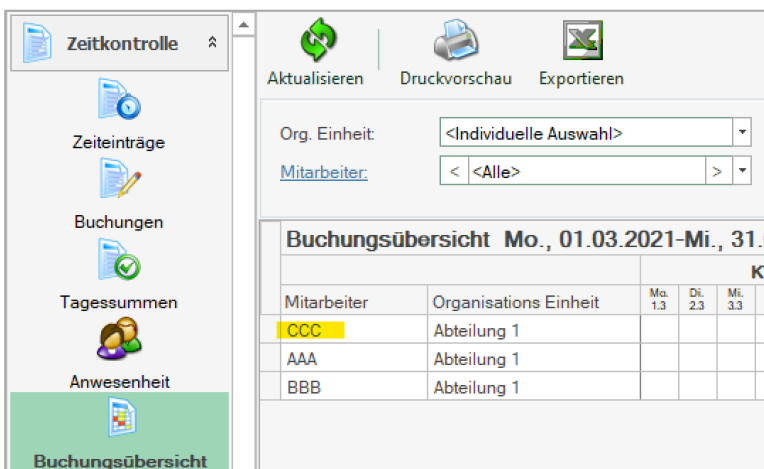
Zeitkontrolle

Zeiteinträge

Buchungen

Tagessummen

Anwesenheit

Buchungsübersicht

Aktualisieren Druckvorschau Exportieren

Org. Einheit: <Individuelle Auswahl>

Mitarbeiter: < <Alle> >

Buchungsübersicht Mo., 01.03.2021-Mi., 31.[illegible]

K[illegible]

| Mitarbeiter | Organisations Einheit | Mo. 1.3 | Di. 2.3 | Mi. 3.3 |
|---|---|---|---|---|
| CCC | Abteilung 1 | | | |
| AAA | Abteilung 1 | | | |
| BBB | Abteilung 1 | | | |